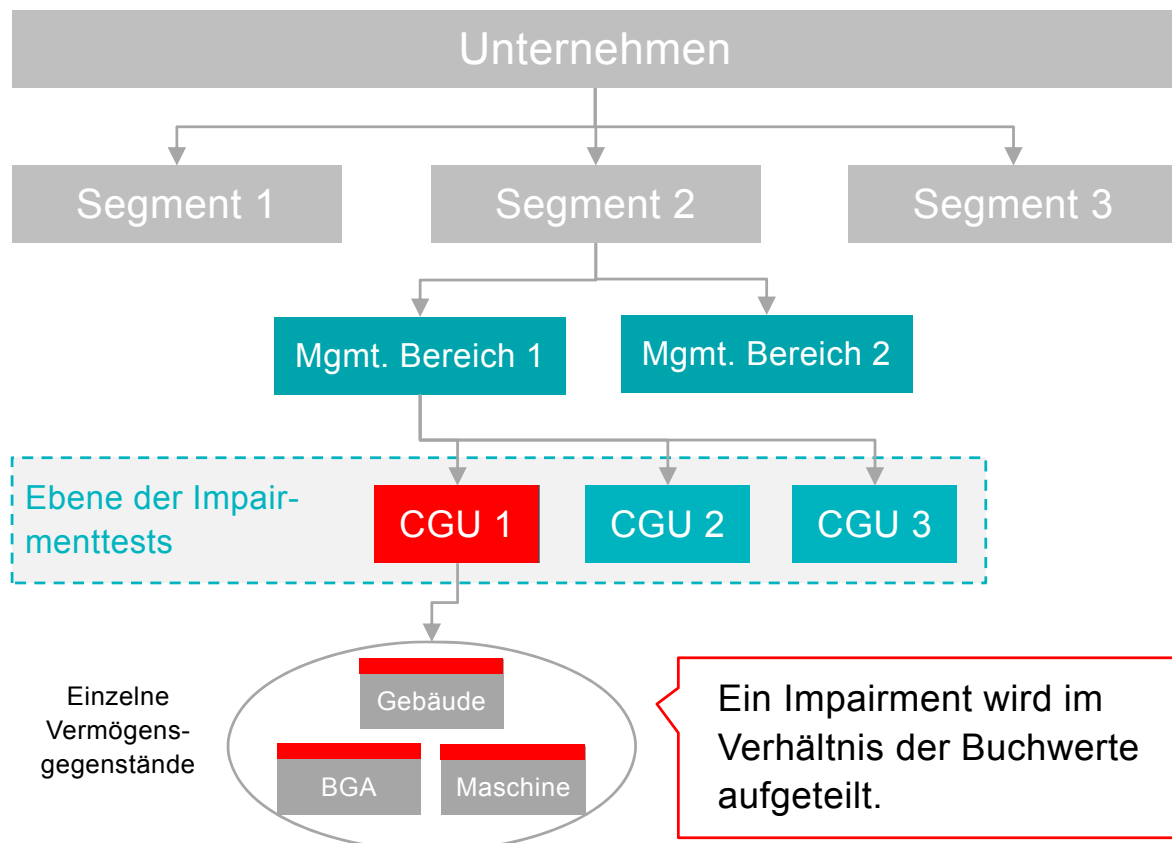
Unternehmen

Segment 1

Segment 2

Segment 3

Mgmt. Bereich 1

Mgmt. Bereich 2

Ebene der Impairmenttests

CGU 1

CGU 2

CGU 3

Einzelne Vermögensgegenstände

Gebäude

BGA

Maschine

Ein Impairment wird im Verhältnis der Buchwerte aufgeteilt.